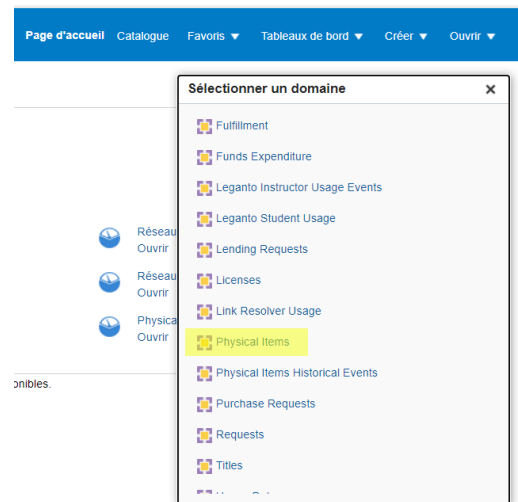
Page d'accueil Catalogue Favoris ▼ Tableaux de bord ▼ Créer ▼ Ouvrir ▼

Sélectionner un domaine ×

Fulfillment
Funds Expenditure
Leganto Instructor Usage Events
Leganto Student Usage
Lending Requests
Licenses
Link Resolver Usage
Physical Items
Physical Items Historical Events
Purchase Requests
Requests
Titles
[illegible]

Réseau
Ouvrir
Réseau
Ouvrir
Physica
Ouvrir

onibles.